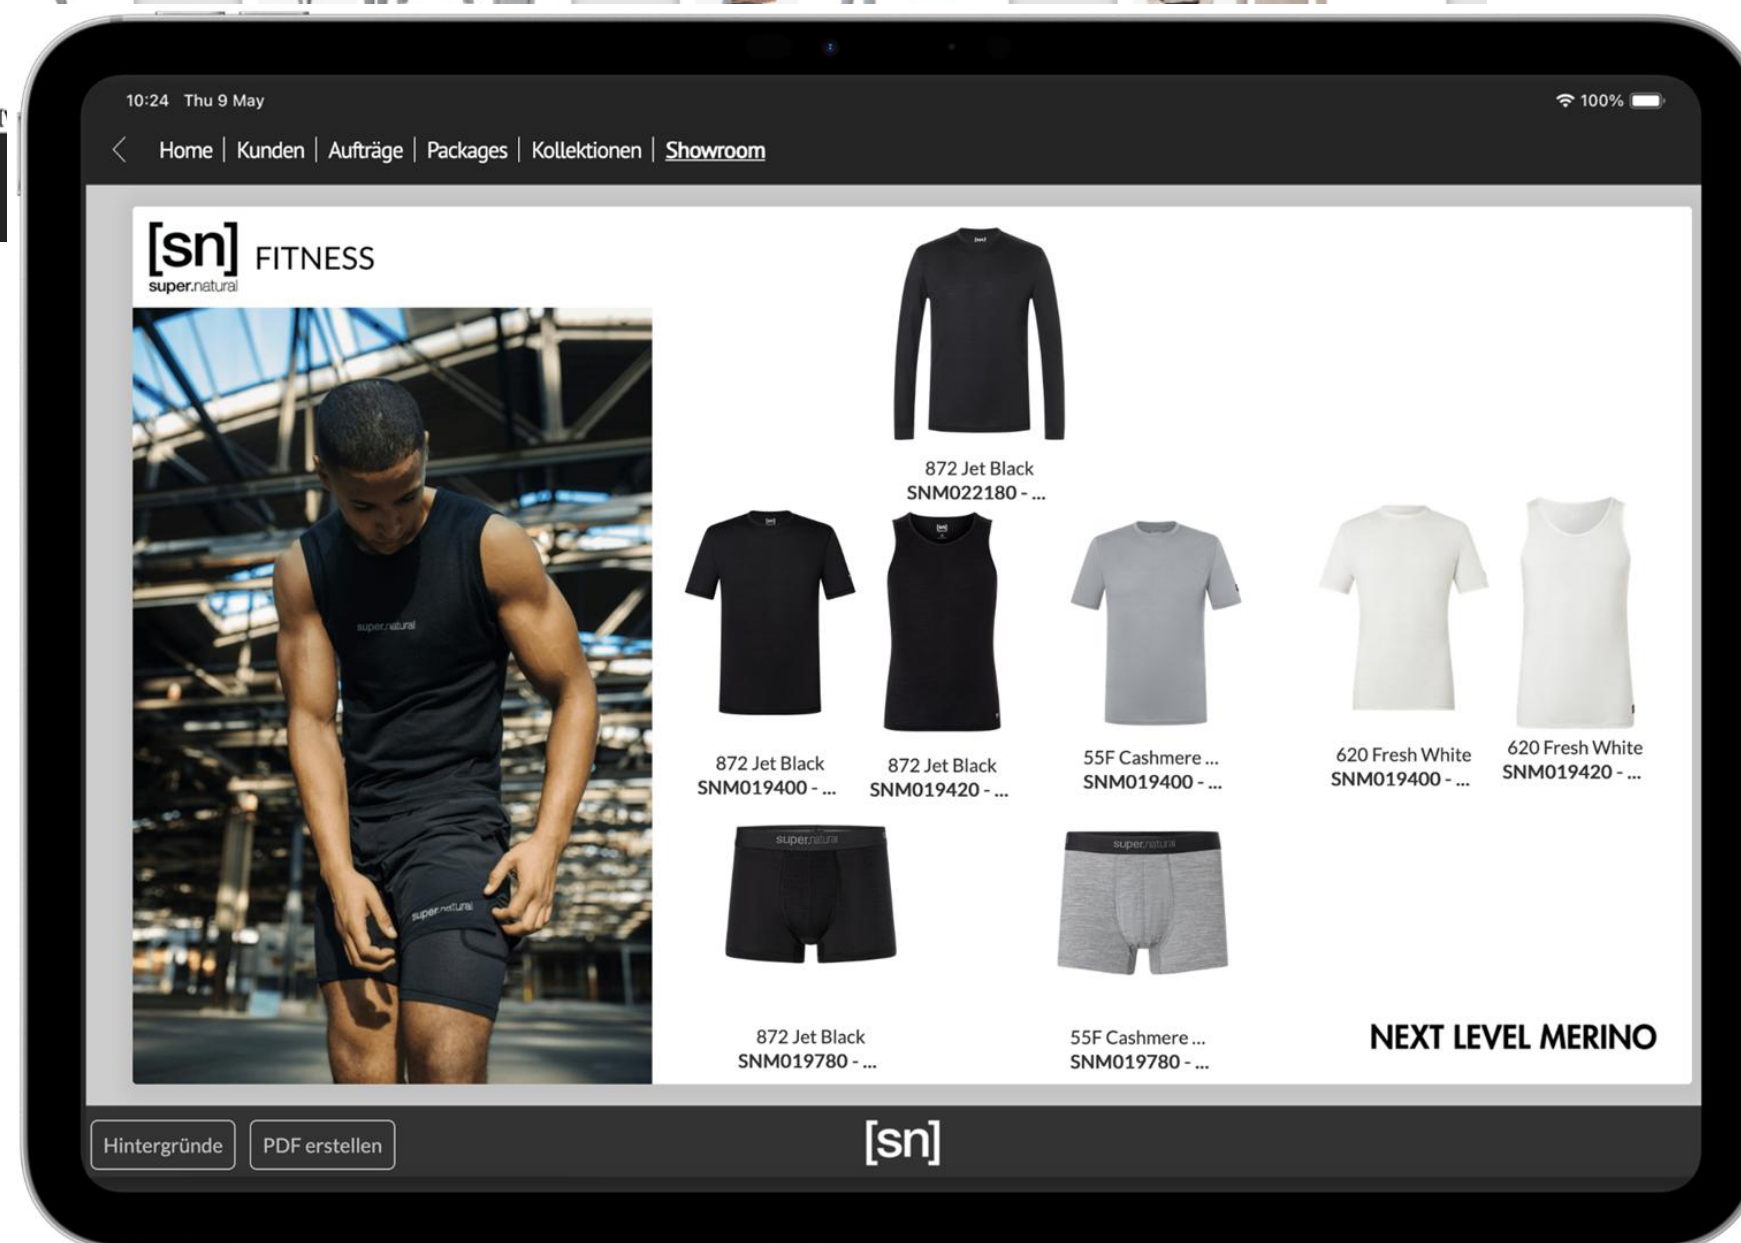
10:24 Thu 9 May

100%

Home | Kunden | Aufträge | Packages | Kollektionen | Showroom

[sn] super.natural FITNESS

super.natural

super.natural

872 Jet Black
SNM022180 - ...

872 Jet Black
SNM019400 - ...

872 Jet Black
SNM019420 - ...

55F Cashmere ...
SNM019400 - ...

620 Fresh White
SNM019400 - ...

620 Fresh White
SNM019420 - ...

super.natural

super.natural

872 Jet Black
SNM019780 - ...

55F Cashmere ...
SNM019780 - ...

NEXT LEVEL MERINO

Hintergründe

PDF erstellen

[sn]